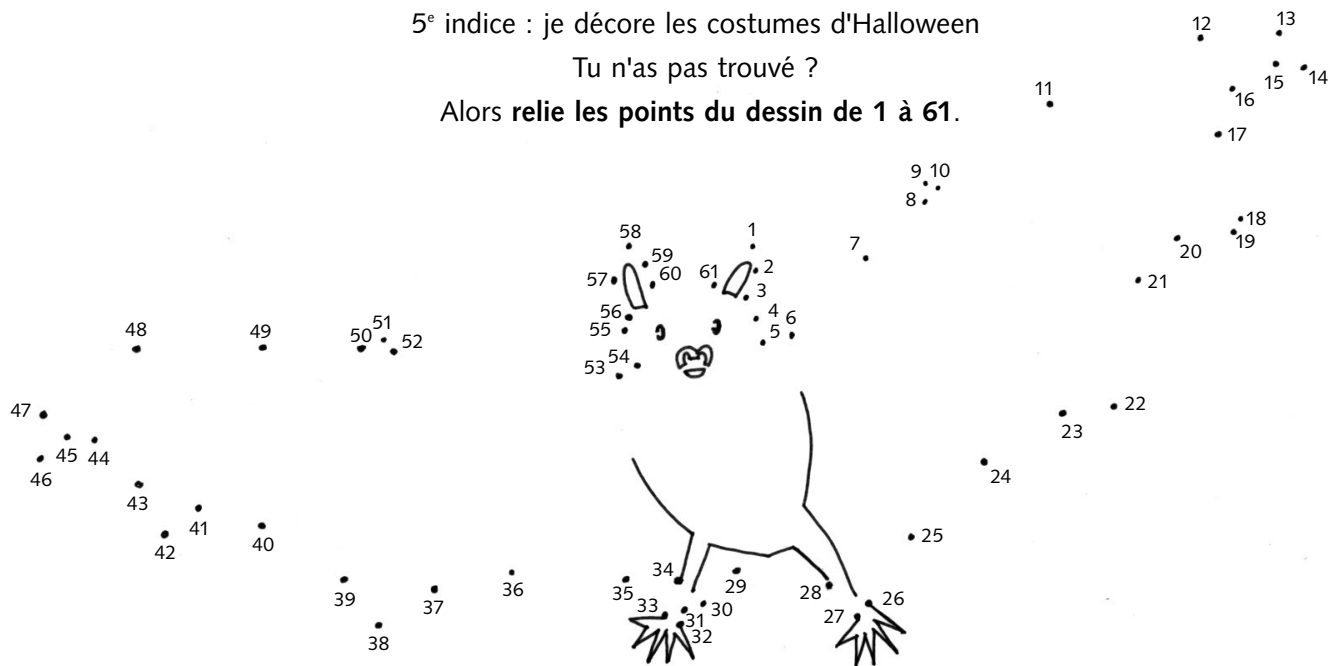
5$^e$ indice : je décore les costumes d'Halloween

Tu n'as pas trouvé ?

Alors **relie les points du dessin de 1 à 61**.

12 13 11 15 14 16 17 9 10 8 18 20 19 58 1 7 59 57 60 61 2 21 3 56 4 6 55 5 48 49 50 51 52 54 53 47 22 23 45 44 46 24 43 41 42 40 25 34 29 36 35 28 26 39 37 33 30 31 27 32 38